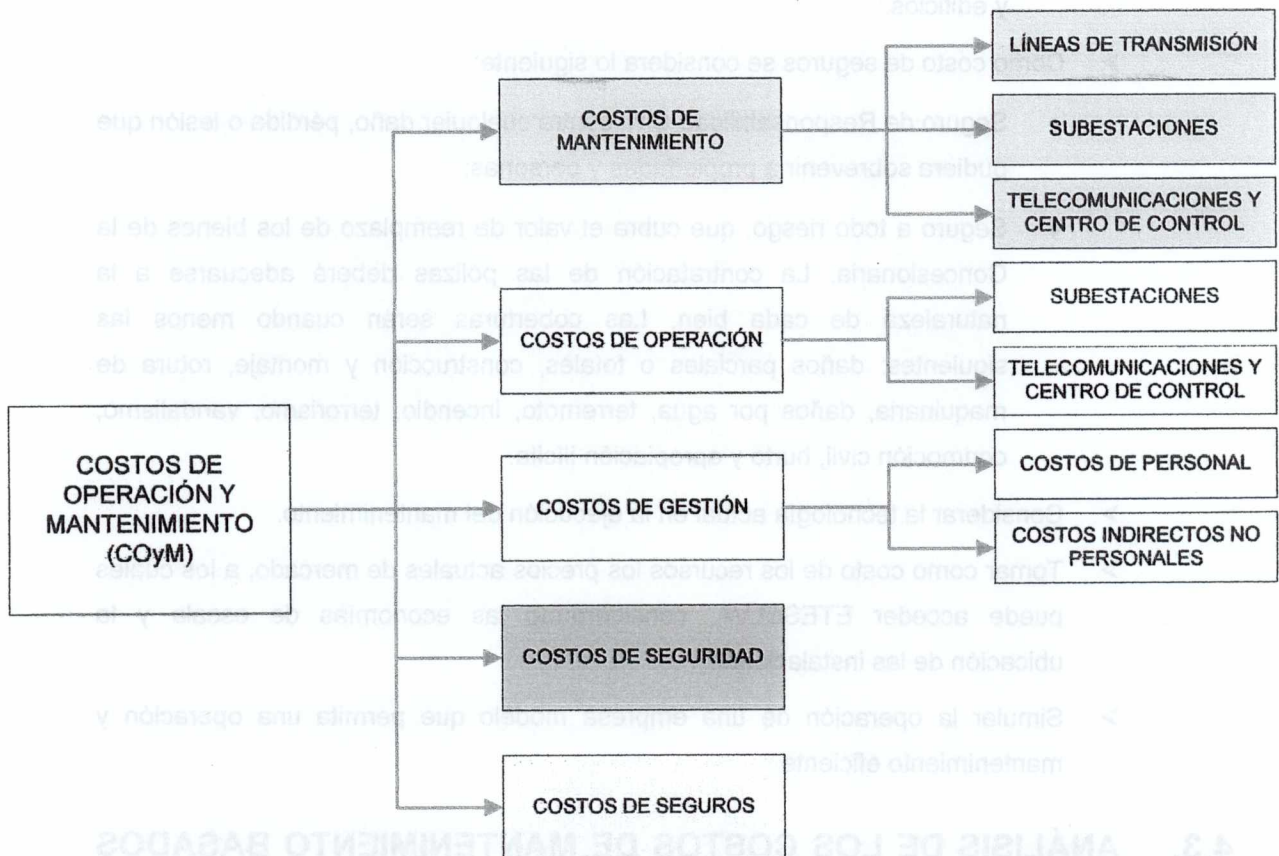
COSTOS DE OPERACIÓN Y MANTENIMIENTO (COyM)

COSTOS DE MANTENIMIENTO

LÍNEAS DE TRANSMISIÓN

SUBESTACIONES

TELECOMUNICACIONES Y CENTRO DE CONTROL

COSTOS DE OPERACIÓN

SUBESTACIONES

TELECOMUNICACIONES Y CENTRO DE CONTROL

COSTOS DE GESTIÓN

COSTOS DE PERSONAL

COSTOS INDIRECTOS NO PERSONALES

COSTOS DE SEGURIDAD

COSTOS DE SEGUROS